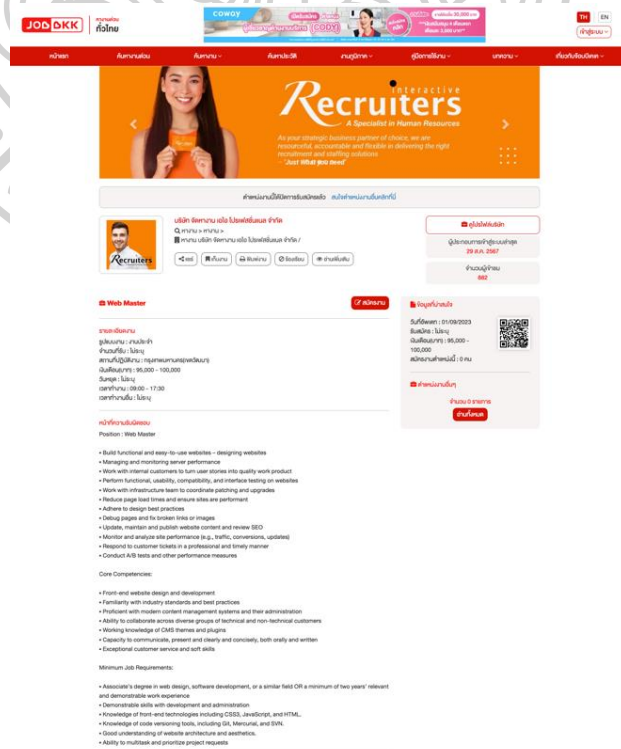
JOBBKK หางานทั่วไทย

coway

TH EN

หน้าแรก ค้นหางานด่วน ค้นหางาน ค้นหาประวัติ งานภูมิภาค ผู้มีความพิการ บทความ เกี่ยวกับจ๊อบบีเคเค

interactive
Recruiters
A Specialist in Human Resources
As your strategic business partner of choice, we are resourceful, accountable and flexible in delivering the right recruitment and staffing solutions
- "Just What You Need"

ตำแหน่งงานนี้ปิดการรับสมัครแล้ว สนใจตำแหน่งงานอื่นคลิกที่นี่

บริษัท จัดหางาน เอ็ม โปรเฟสชั่นแนล จำกัด
หางาน > หางาน >
หางาน บริษัท จัดหางาน เอ็ม โปรเฟสชั่นแนล จำกัด /

แชร์ เก็บงาน พิมพ์งาน ร้องเรียน อ่านเพิ่มเติม

ดูโปรไฟล์บริษัท
ผู้ประกอบการเข้าสู่ระบบล่าสุด
29 ส.ค. 2567
จำนวนผู้เข้าชม
882

Web Master

สมัครงาน

รายละเอียดงาน
รูปแบบงาน : งานประจำ
จำนวนที่รับ : ไม่ระบุ
สถานที่ปฏิบัติงาน : กรุงเทพมหานคร(เขตวัฒนา)
เงินเดือน(บาท) : 95,000 - 100,000
วันหยุด : ไม่ระบุ
เวลาทำงาน : 09:00 - 17:30
เวลาทำงานอื่น : ไม่ระบุ

ข้อมูลทั่วไปของงาน
วันที่อัพเดท : 01/09/2023
อัตราที่รับ : ไม่ระบุ
เงินเดือน(บาท) : 95,000 - 100,000
สมัครงานตำแหน่งนี้ : 0 คน

ตำแหน่งงานอื่นๆ
จำนวน 0 อัตรางาน
ดูทั้งหมด

หน้าที่ความรับผิดชอบ
Position : Web Master

• Build functional and easy-to-use websites – designing websites
• Managing and monitoring server performance
• Work with internal customers to turn user stories into quality work product
• Perform functional, usability, compatibility, and interface testing on websites
• Work with infrastructure team to coordinate patching and upgrades
• Reduce page load times and ensure sites are performant
• Adhere to design best practices
• Debug pages and fix broken links or images
• Update, maintain and publish website content and review SEO
• Monitor and analyze site performance (e.g., traffic, conversions, updates)
• Respond to customer tickets in a professional and timely manner
• Conduct A/B tests and other performance measures

Core Competencies:

• Front-end website design and development
• Familiarity with industry standards and best practices
• Proficient with modern content management systems and their administration
• Ability to collaborate across diverse groups of technical and non-technical customers
• Working knowledge of CMS themes and plugins
• Capacity to communicate, present and clearly and concisely, both orally and written
• Exceptional customer service and soft skills

Minimum Job Requirements:

• Associate's degree in web design, software development, or a similar field OR a minimum of two years' relevant and demonstrable work experience
• Demonstrable skills with development and administration
• Knowledge of front-end technologies including CSS3, JavaScript, and HTML.
• Knowledge of code versioning tools, including Git, Mercurial, and SVN.
• Good understanding of website architecture and aesthetics.
• Ability to multitask and prioritize project requests